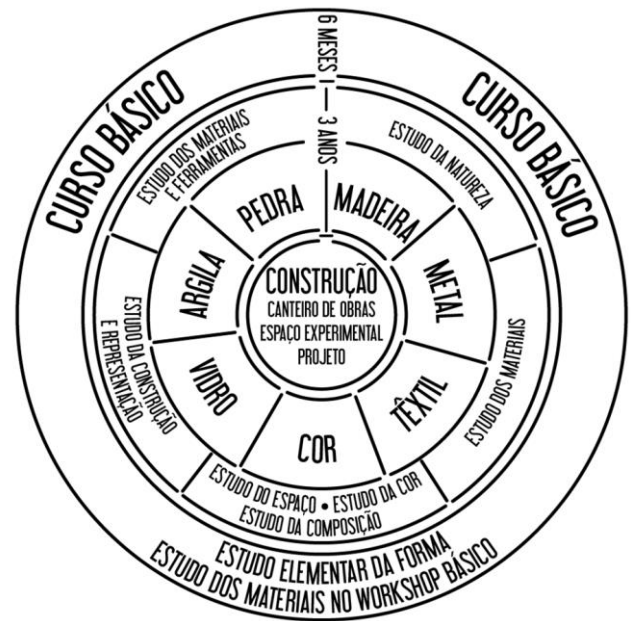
CURSO BÁSICO
6 MESES — 3 ANOS
CURSO BÁSICO

ESTUDO DOS MATERIAIS E FERRAMENTAS
ESTUDO DA NATUREZA

PEDRA
MADEIRA
ARGILA
METAL

CONSTRUÇÃO
CANTEIRO DE OBRAS
ESPAÇO EXPERIMENTAL
PROJETO

ESTUDO DA CONSTRUÇÃO E REPRESENTAÇÃO
ESTUDO DOS MATERIAIS

VIDRO
TÊXTIL
COR

ESTUDO DO ESPAÇO • ESTUDO DA COR
ESTUDO DA COMPOSIÇÃO

ESTUDO ELEMENTAR DA FORMA
ESTUDO DOS MATERIAIS NO WORKSHOP BÁSICO